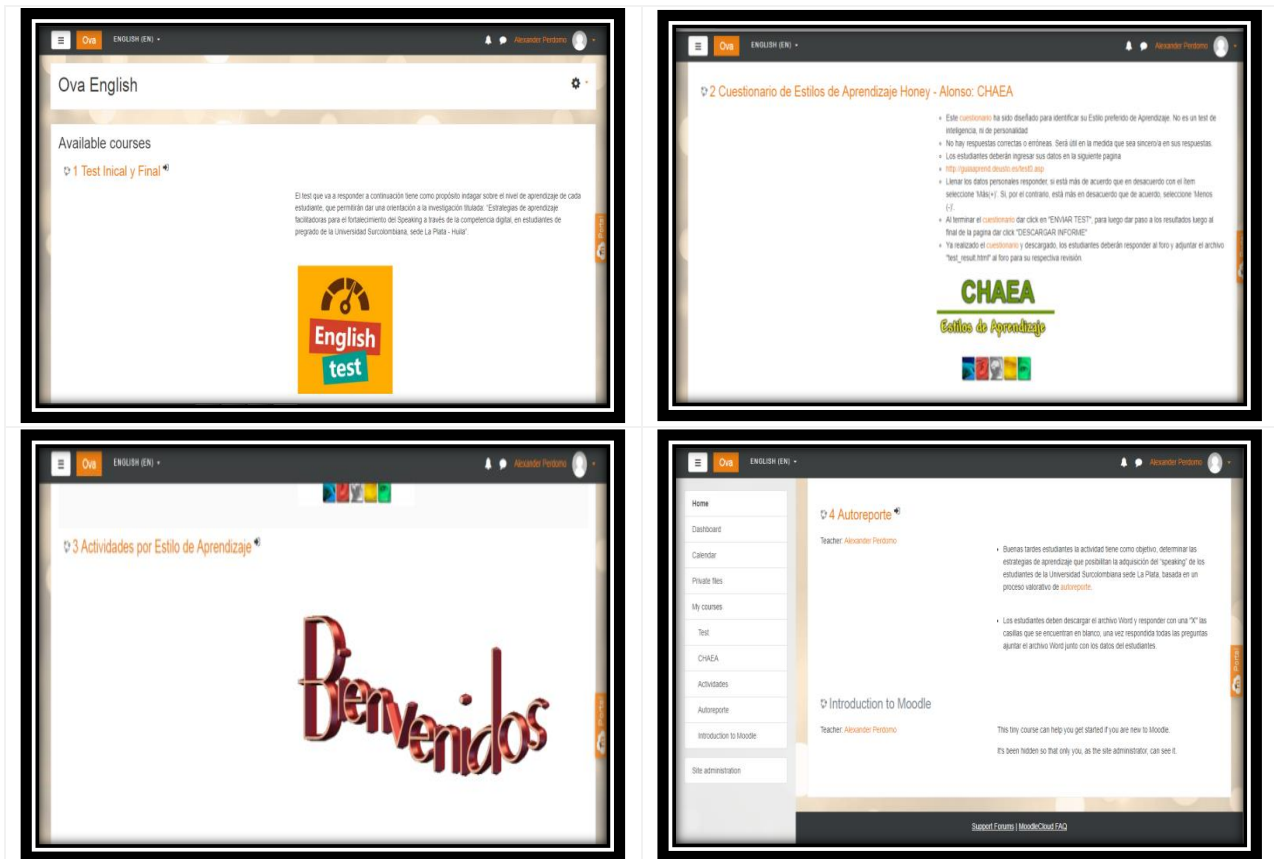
Ova ENGLISH (EN) Alexander Perdomo

Ova English

Available courses

1 Test Inical y Final

El test que va a responder a continuación tiene como propósito indagar sobre el nivel de aprendizaje de cada estudiante, que permitirán dar una orientación a la investigación titulada: "Estrategias de aprendizaje facilitadoras para el fortalecimiento del Speaking a través de la competencia digital, en estudiantes de pregrado de la Universidad Surcolombiana, sede La Plata - Huila".

English test

Ova ENGLISH (EN) Alexander Perdomo

2 Cuestionario de Estilos de Aprendizaje Honey - Alonso: CHAEA

Este cuestionario ha sido diseñado para identificar su Estilo preferido de Aprendizaje. No es un test de inteligencia, ni de personalidad

No hay respuestas correctas o erróneas. Será útil en la medida que sea sincero/a en sus respuestas.

Los estudiantes deberán ingresar sus datos en la siguiente pagina

http://guiaaprend.deusto.es/test3.asp

Llenar los datos personales responder, si está más de acuerdo que en desacuerdo con el ítem seleccione 'Más(+)'. Si, por el contrario, está más en desacuerdo que de acuerdo, seleccione 'Menos (-)'.

Al terminar el cuestionario dar click en "ENVIAR TEST", para luego dar paso a los resultados luego al final de la pagina dar click "DESCARGAR INFORME"

Ya realizado el cuestionario y descargado, los estudiantes deberán responder al foro y adjuntar el archivo "test_result.html" al foro para su respectiva revisión.

CHAEA

Estilos de Aprendizaje

Ova ENGLISH (EN) Alexander Perdomo

3 Actividades por Estilo de Aprendizaje

Bienvenidos

Ova ENGLISH (EN) Alexander Perdomo

Home
Dashboard
Calendar
Private files
My courses
Test
CHAEA
Actividades
Autoreporte
Introduction to Moodle
Site administration

4 Autoreporte

Teacher: Alexander Perdomo

Buenas tardes estudiantes la actividad tiene como objetivo, determinar las estrategias de aprendizaje que posibilitan la adquisición del "speaking" de los estudiantes de la Universidad Surcolombiana sede La Plata, basada en un proceso valorativo de autoreporte.

Los estudiantes deben descargar el archivo Word y responder con una "X" las casillas que se encuentran en blanco, una vez respondida todas las preguntas ajuntar el archivo Word junto con los datos del estudiantes.

Introduction to Moodle

Teacher: Alexander Perdomo

This tiny course can help you get started if you are new to Moodle.

It's been hidden so that only you, as the site administrator, can see it.

Support Forums | MoodleCloud FAQ